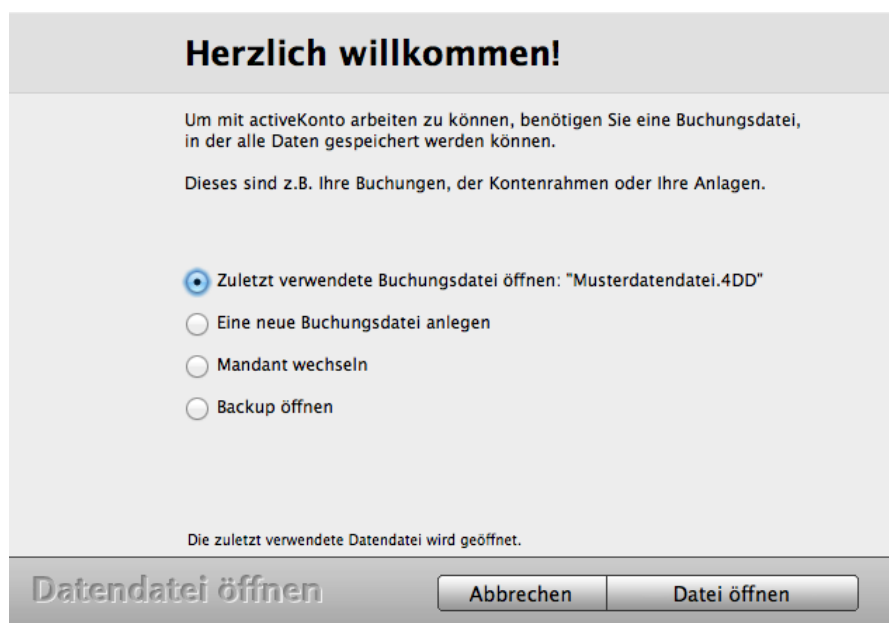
Herzlich willkommen!

Um mit activeKonto arbeiten zu können, benötigen Sie eine Buchungsdatei, in der alle Daten gespeichert werden können.

Dieses sind z.B. Ihre Buchungen, der Kontenrahmen oder Ihre Anlagen.

Zuletzt verwendete Buchungsdatei öffnen: "Musterdatendatei.4DD"

Eine neue Buchungsdatei anlegen

Mandant wechseln

Backup öffnen

Die zuletzt verwendete Datendatei wird geöffnet.

Datendatei öffnen

Abbrechen

Datei öffnen